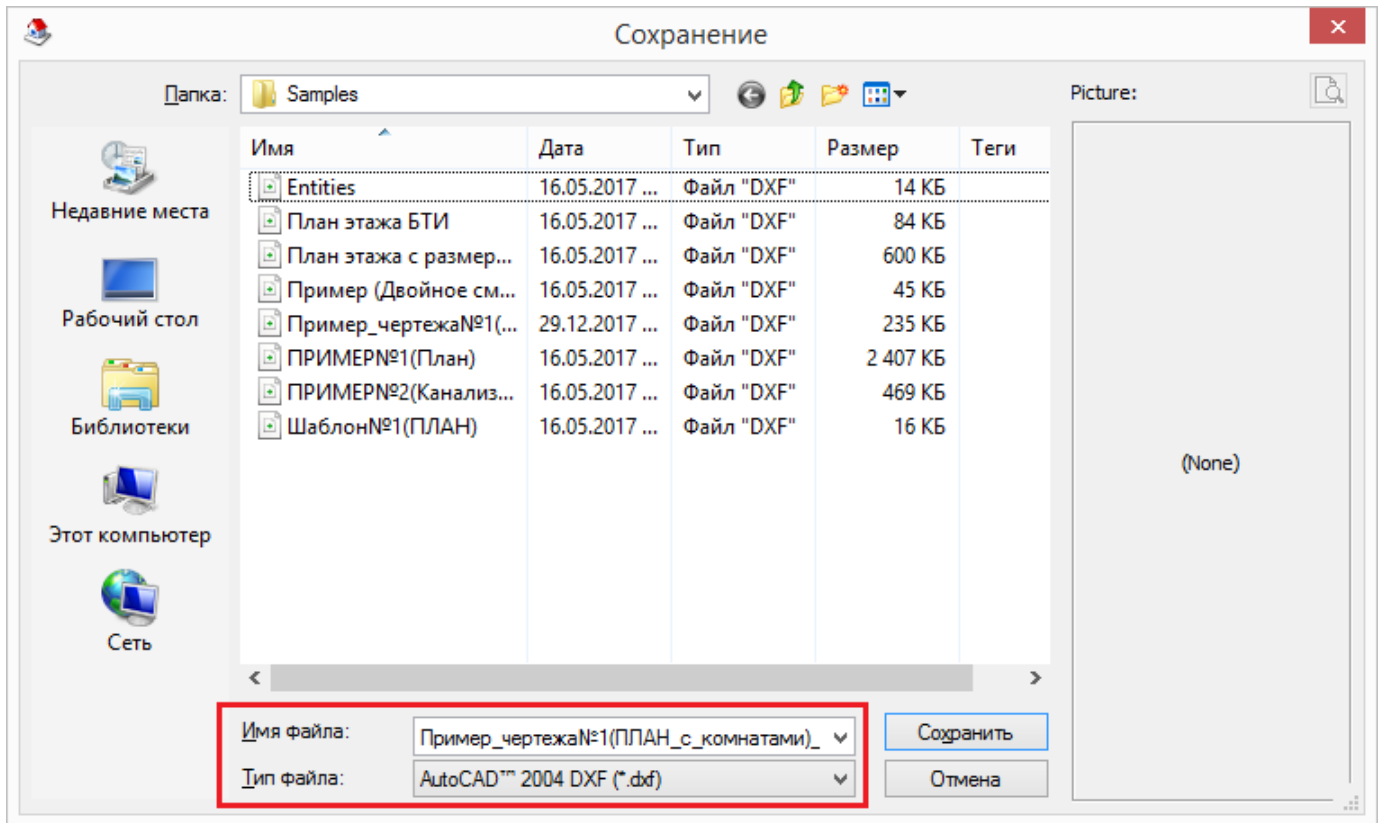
Сохранение

Папка: Samples

Picture:

Недавние места
Рабочий стол
Библиотеки
Этот компьютер
Сеть

| Имя | Дата | Тип | Размер | Теги |
|---|---|---|---|---|
| Entities | 16.05.2017 ... | Файл "DXF" | 14 КБ | |
| План этажа БТИ | 16.05.2017 ... | Файл "DXF" | 84 КБ | |
| План этажа с размер... | 16.05.2017 ... | Файл "DXF" | 600 КБ | |
| Пример (Двойное см... | 16.05.2017 ... | Файл "DXF" | 45 КБ | |
| Пример_чертежа№1(... | 29.12.2017 ... | Файл "DXF" | 235 КБ | |
| ПРИМЕР№1(План) | 16.05.2017 ... | Файл "DXF" | 2 407 КБ | |
| ПРИМЕР№2(Канализ... | 16.05.2017 ... | Файл "DXF" | 469 КБ | |
| Шаблон№1(ПЛАН) | 16.05.2017 ... | Файл "DXF" | 16 КБ | |

(None)

Имя файла: Пример_чертежа№1(ПЛАН_с_комнатами)_
Тип файла: AutoCAD™ 2004 DXF (*.dxf)

Сохранить
Отмена